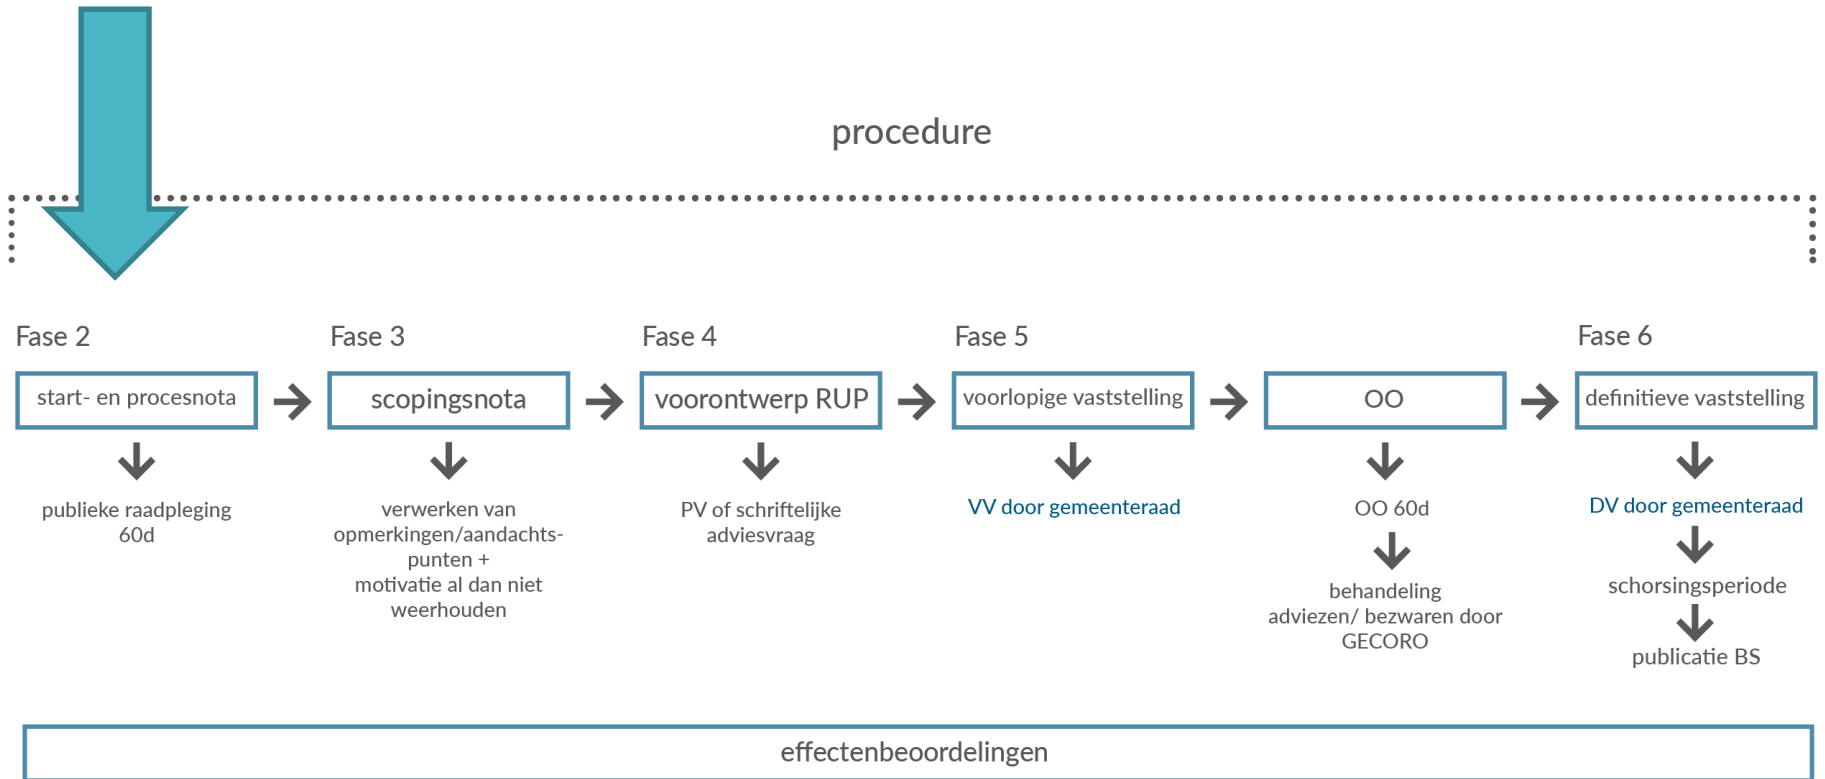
procedure

Fase 2

start- en procesnota

publieke raadpleging 60d

Fase 3

scopingsnota

verwerken van opmerkingen/aandachtspunten + motivatie al dan niet weerhouden

Fase 4

voorontwerp RUP

PV of schriftelijke adviesvraag

Fase 5

voorlopige vaststelling

VV door gemeenteraad

OO

OO 60d

behandeling adviezen/ bezwaren door GECORO

Fase 6

definitieve vaststelling

DV door gemeenteraad

schorsingsperiode

publicatie BS

effectenbeoordelingen